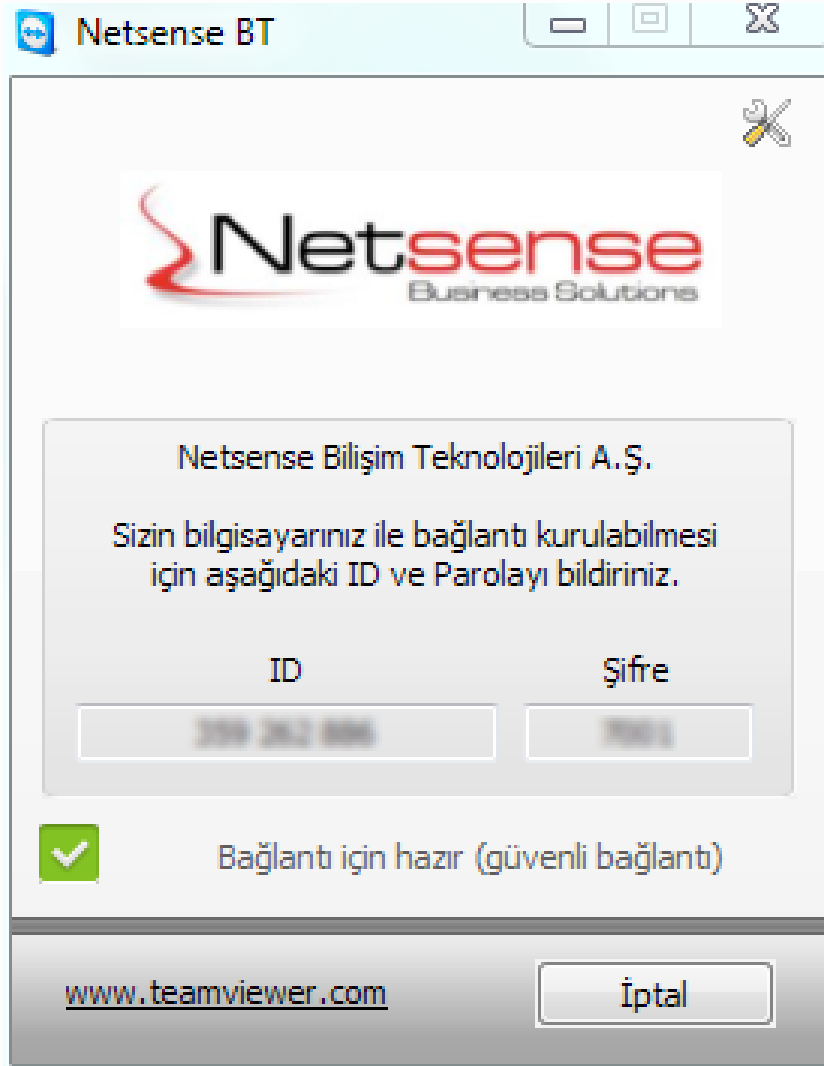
Netsense BT

Netsense
Business Solutions

Netsense Bilişim Teknolojileri A.Ş.

Sizin bilgisayarınız ile bağlantı kurulabilmesi için aşağıdaki ID ve Parolayı bildiriniz.

ID

Şifre

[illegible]

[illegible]

Bağlantı için hazır (güvenli bağlantı)

www.teamviewer.com

İptal